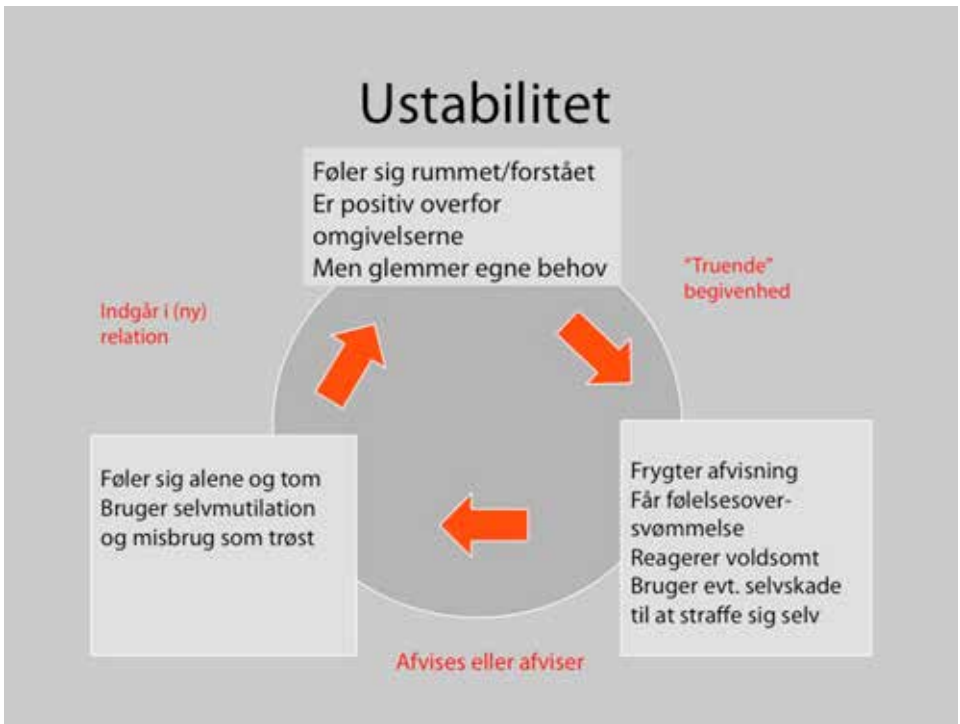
Ustabilitet

Føler sig rummet/forstået
Er positiv overfor omgivelserne
Men glemmer egne behov

"Truende" begivenhed

Frygter afvisning
Får følelsesoversvømmelse
Reagerer voldsomt
Bruger evt. selvskade til at straffe sig selv

Afvises eller afviser

Føler sig alene og tom
Bruger selvmutilation og misbrug som trøst

Indgår i (ny) relation